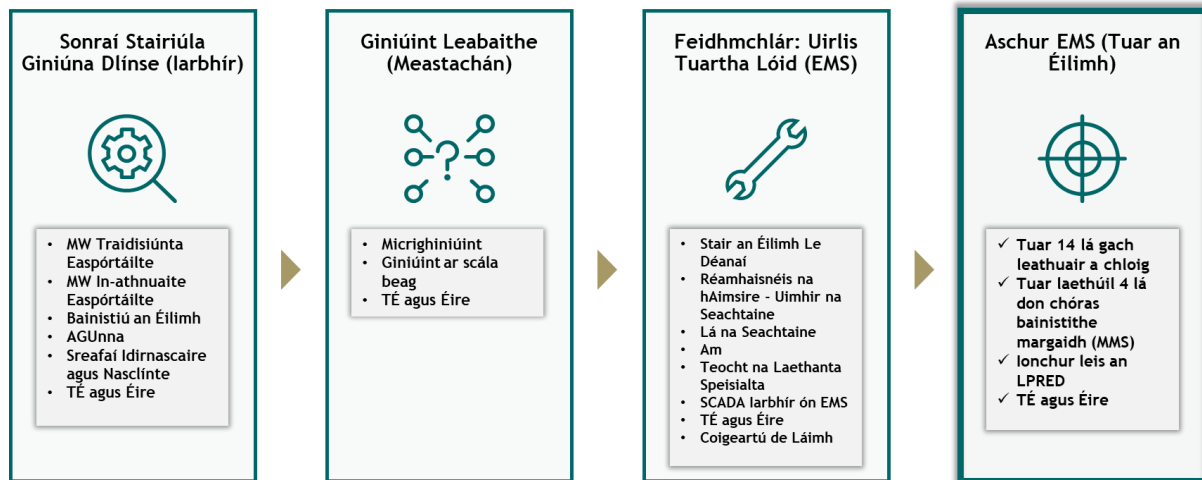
Sonraí Stairiúla Giniúna Dlínse (Iarbhír)

- MW Traidisiúnta Easpórtáilte
- MW In-athnuaite Easpórtáilte
- Bainistiú an Éilimh
- AGUnna
- Sreafaí Idirnascaire agus Nasclínte
- TÉ agus Éire

Giniúint Leabaithe (Meastachán)

- Micrighiniúint
- Giniúint ar scála beag
- TÉ agus Éire

Feidhmchlár: Uirlis Tuartha Lóid (EMS)

- Stair an Éilimh Le Déanaí
- Réamhaisnéis na hAimsire - Uimhir na Seachtaine
- Lá na Seachtaine
- Am
- Teocht na Laethanta Speisialta
- SCADA Iarbhír ón EMS
- TÉ agus Éire
- Coigeartú de Láimh

Aschur EMS (Tuar an Éilimh)

✓ Tuar 14 lá gach leathuair a chloig
✓ Tuar laethúil 4 lá don chóras bainistithe margaidh (MMS)
✓ Ionchur leis an LPRED
✓ TÉ agus Éire